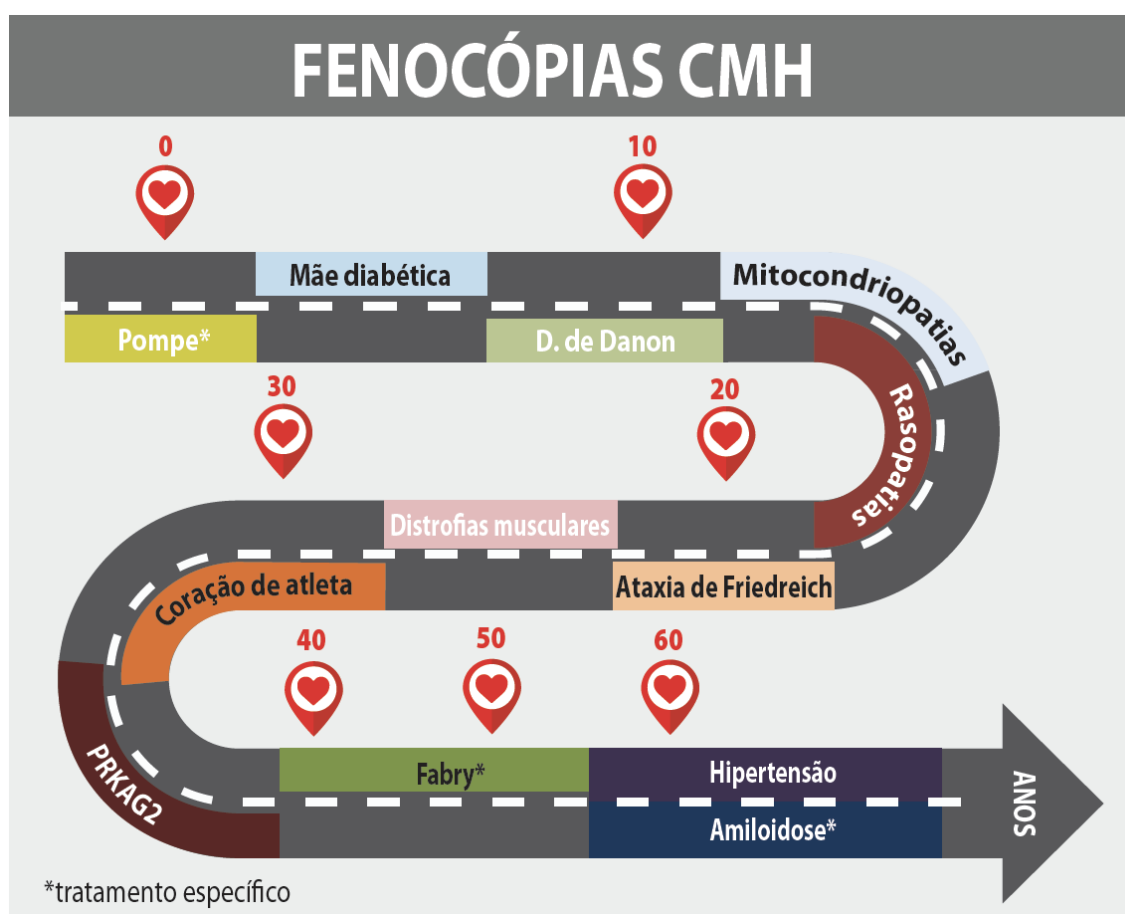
FENOCÓPIAS CMH

0

10

Mãe diabética

Mitocondriopatias

Pompe*

D. de Danon

30

20

Rasopatias

Distrofias musculares

Coração de atleta

Ataxia de Friedreich

40

50

60

PRKAG2

Fabry*

Hipertensão

ANOS

Amiloidose*

*tratamento específico